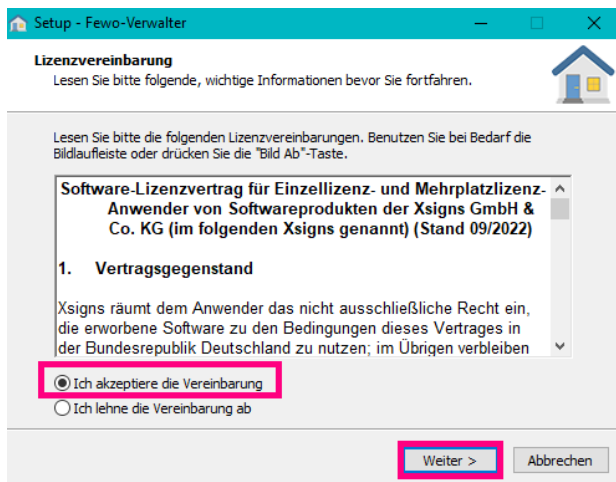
Setup - Fewo-Verwalter

Lizenzvereinbarung
Lesen Sie bitte folgende, wichtige Informationen bevor Sie fortfahren.

Lesen Sie bitte die folgenden Lizenzvereinbarungen. Benutzen Sie bei Bedarf die Bildlaufleiste oder drücken Sie die "Bild Ab"-Taste.

Software-Lizenzvertrag für Einzellizenz- und Mehrplatzlizenz-Anwender von Softwareprodukten der Xsigns GmbH & Co. KG (im folgenden Xsigns genannt) (Stand 09/2022)

1. Vertragsgegenstand

Xsigns räumt dem Anwender das nicht ausschließliche Recht ein, die erworbene Software zu den Bedingungen dieses Vertrages in der Bundesrepublik Deutschland zu nutzen; im Übrigen verbleiben

Ich akzeptiere die Vereinbarung
Ich lehne die Vereinbarung ab

Weiter >
Abbrechen